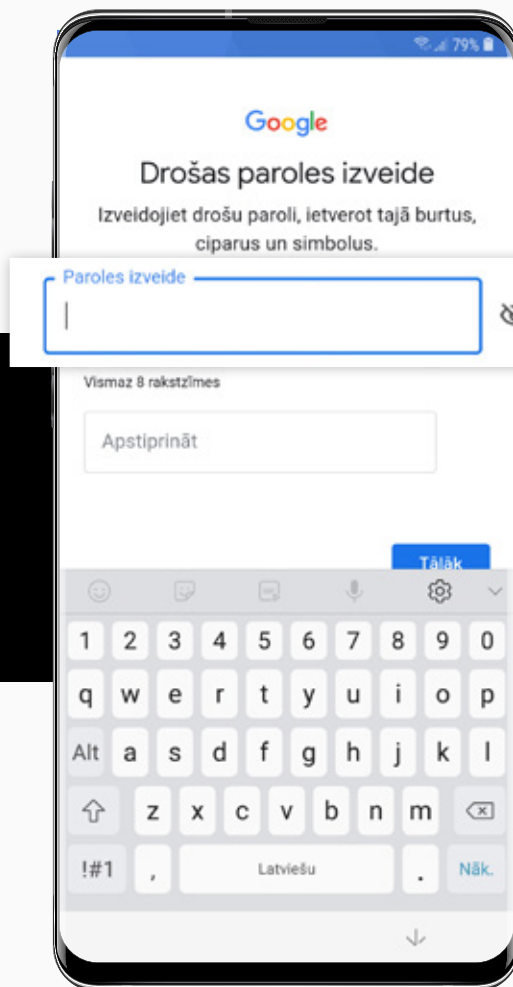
79%

Google

Drošas paroles izveide

Izveidojiet drošu paroli, ietverot tajā burtus, ciparus un simbolus.

Paroles izveide

Vismaz 8 rakstzīmes

Apstiprināt

Tālāk

1 2 3 4 5 6 7 8 9 0
q w e r t y u i o p
Alt a s d f g h j k l
z x c v b n m
!#1 , Latviešu . Nāk.